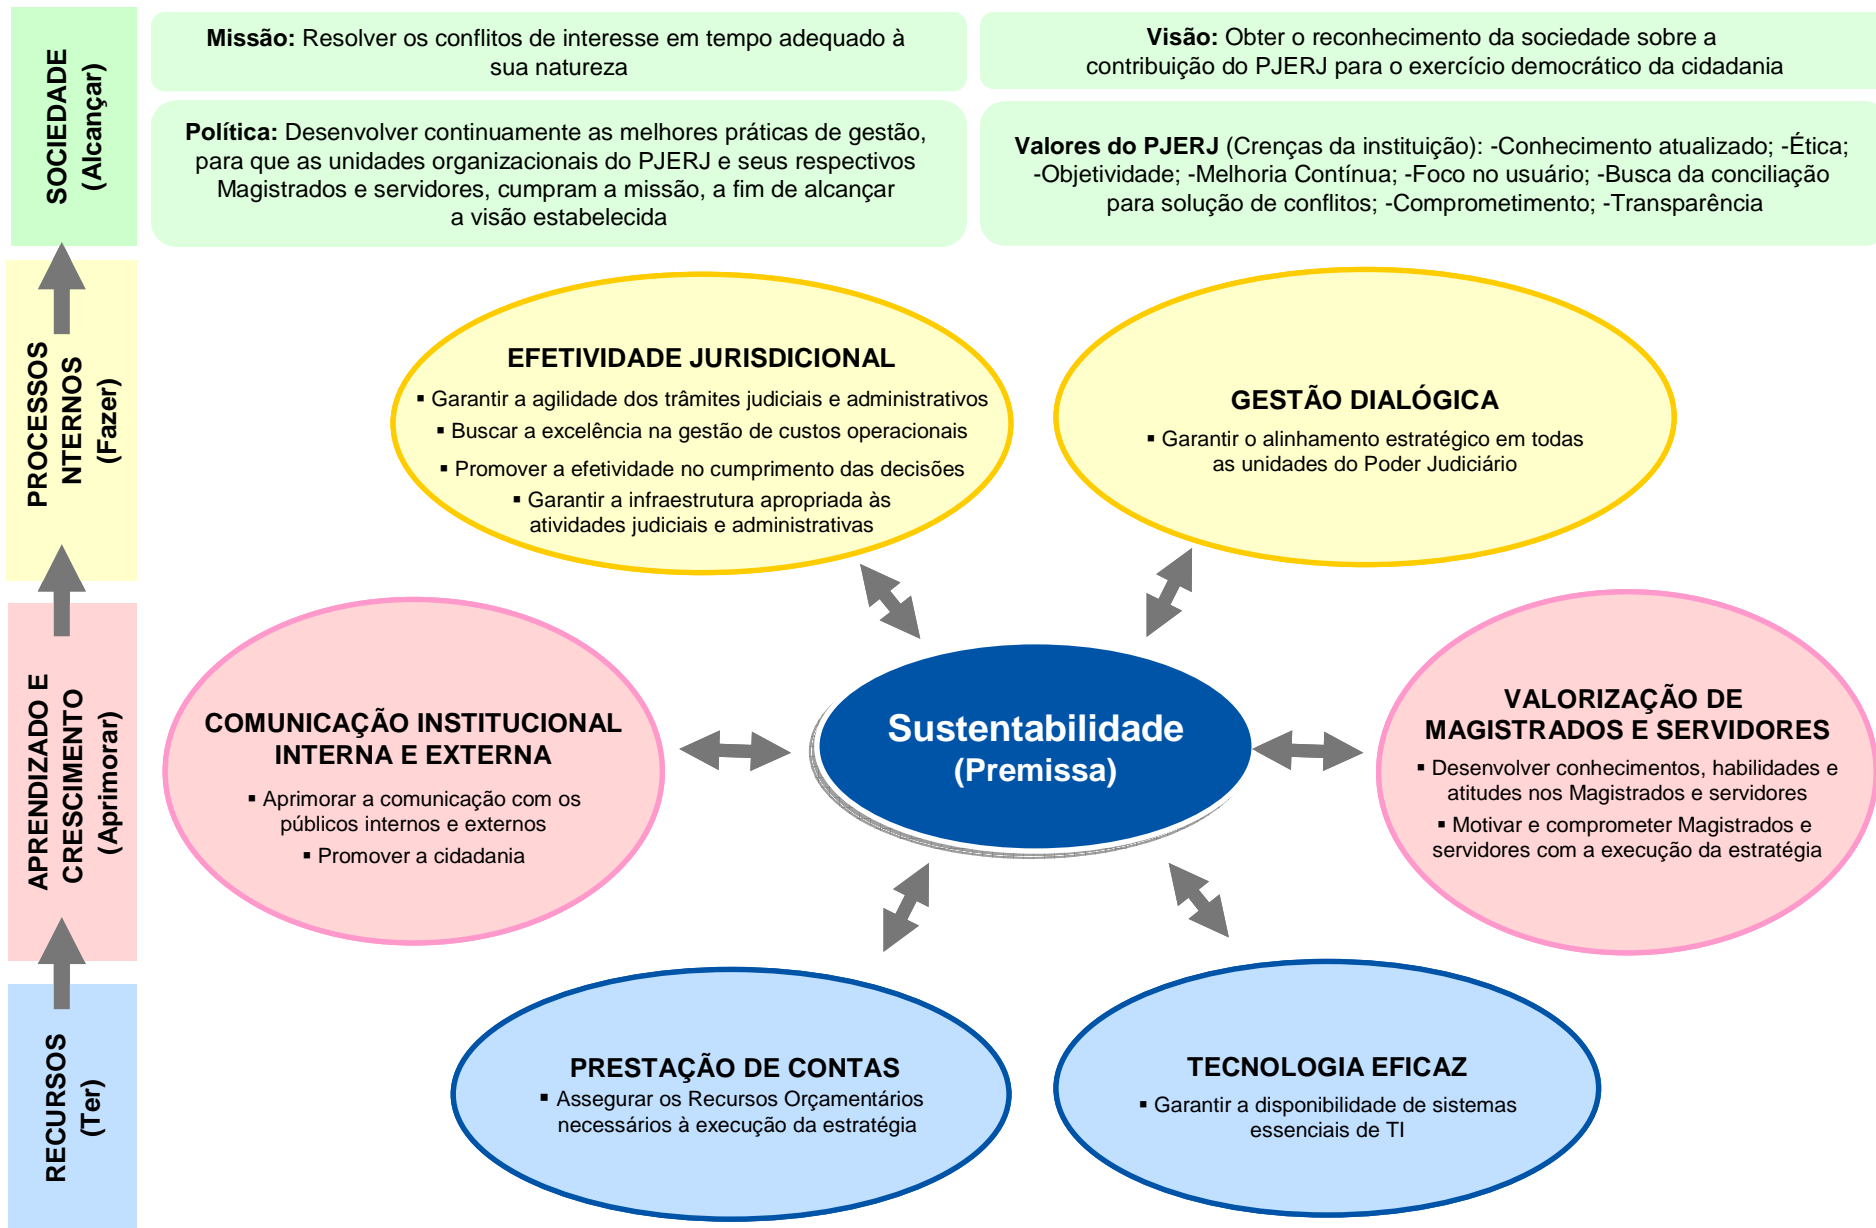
SOCIEDADE (Alcançar)

Missão: Resolver os conflitos de interesse em tempo adequado à sua natureza

Visão: Obter o reconhecimento da sociedade sobre a contribuição do PJERJ para o exercício democrático da cidadania

Política: Desenvolver continuamente as melhores práticas de gestão, para que as unidades organizacionais do PJERJ e seus respectivos Magistrados e servidores, cumpram a missão, a fim de alcançar a visão estabelecida

Valores do PJERJ (Crenças da instituição): -Conhecimento atualizado; -Ética; -Objetividade; -Melhoria Contínua; -Foco no usuário; -Busca da conciliação para solução de conflitos; -Comprometimento; -Transparência

PROCESSOS NTERNOS (Fazer)

EFETIVIDADE JURISDICIONAL
▪ Garantir a agilidade dos trâmites judiciais e administrativos
▪ Buscar a excelência na gestão de custos operacionais
▪ Promover a efetividade no cumprimento das decisões
▪ Garantir a infraestrutura apropriada às atividades judiciais e administrativas

GESTÃO DIALÓGICA
▪ Garantir o alinhamento estratégico em todas as unidades do Poder Judiciário

APRENDIZADO E CRESCIMENTO (Aprimorar)

COMUNICAÇÃO INSTITUCIONAL INTERNA E EXTERNA
▪ Aprimorar a comunicação com os públicos internos e externos
▪ Promover a cidadania

Sustentabilidade (Premissa)

VALORIZAÇÃO DE MAGISTRADOS E SERVIDORES
▪ Desenvolver conhecimentos, habilidades e atitudes nos Magistrados e servidores
▪ Motivar e comprometer Magistrados e servidores com a execução da estratégia

RECURSOS (Ter)

PRESTAÇÃO DE CONTAS
▪ Assegurar os Recursos Orçamentários necessários à execução da estratégia

TECNOLOGIA EFICAZ
▪ Garantir a disponibilidade de sistemas essenciais de TI